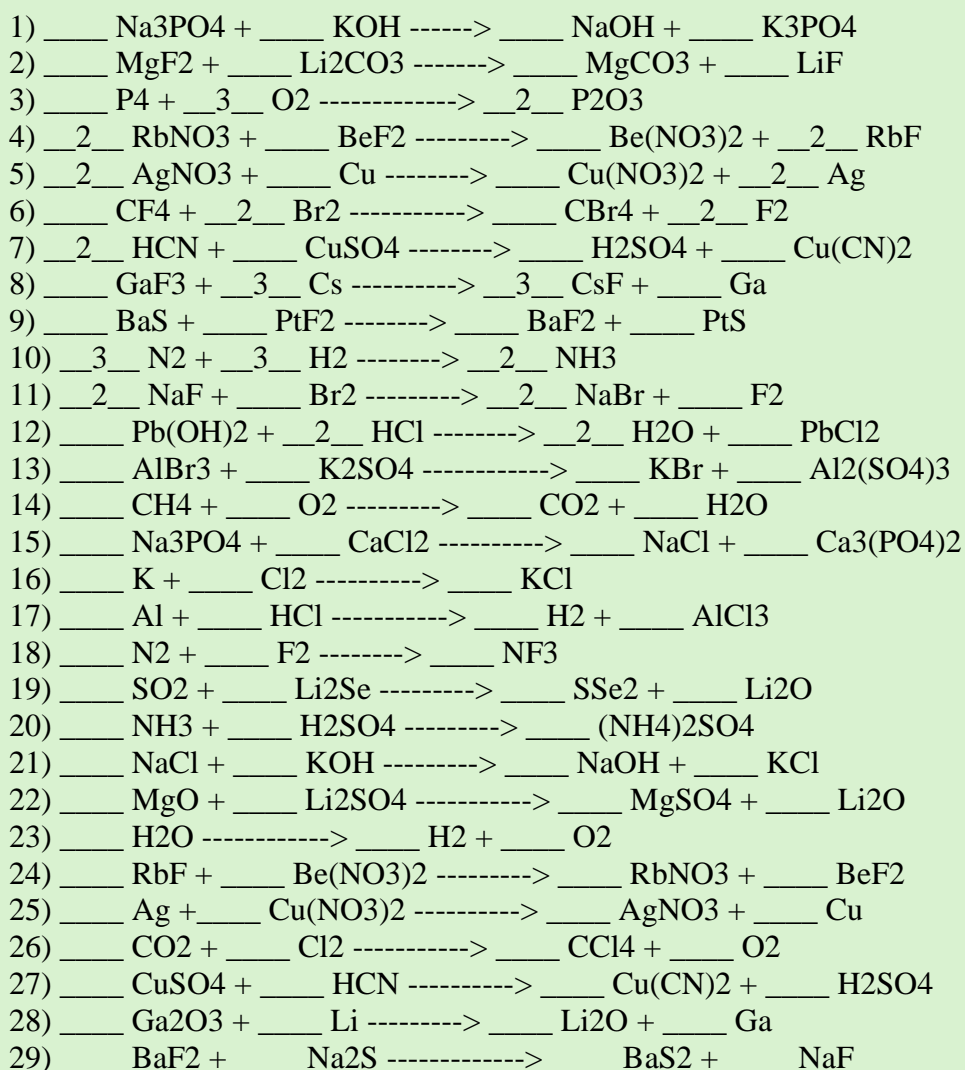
1) ____ Na3PO4 + ____ KOH ------> ____ NaOH + ____ K3PO4
2) ____ MgF2 + ____ Li2CO3 -------> ____ MgCO3 + ____ LiF
3) ____ P4 + __3__ O2 -------------> __2__ P2O3
4) __2__ RbNO3 + ____ BeF2 ---------> ____ Be(NO3)2 + __2__ RbF
5) __2__ AgNO3 + ____ Cu --------> ____ Cu(NO3)2 + __2__ Ag
6) ____ CF4 + __2__ Br2 -----------> ____ CBr4 + __2__ F2
7) __2__ HCN + ____ CuSO4 --------> ____ H2SO4 + ____ Cu(CN)2
8) ____ GaF3 + __3__ Cs ----------> __3__ CsF + ____ Ga
9) ____ BaS + ____ PtF2 --------> ____ BaF2 + ____ PtS
10) __3__ N2 + __3__ H2 --------> __2__ NH3
11) __2__ NaF + ____ Br2 ---------> __2__ NaBr + ____ F2
12) ____ Pb(OH)2 + __2__ HCl --------> __2__ H2O + ____ PbCl2
13) ____ AlBr3 + ____ K2SO4 ------------> ____ KBr + ____ Al2(SO4)3
14) ____ CH4 + ____ O2 ---------> ____ CO2 + ____ H2O
15) ____ Na3PO4 + ____ CaCl2 ----------> ____ NaCl + ____ Ca3(PO4)2
16) ____ K + ____ Cl2 ----------> ____ KCl
17) ____ Al + ____ HCl -----------> ____ H2 + ____ AlCl3
18) ____ N2 + ____ F2 --------> ____ NF3
19) ____ SO2 + ____ Li2Se ---------> ____ SSe2 + ____ Li2O
20) ____ NH3 + ____ H2SO4 ---------> ____ (NH4)2SO4
21) ____ NaCl + ____ KOH ---------> ____ NaOH + ____ KCl
22) ____ MgO + ____ Li2SO4 -----------> ____ MgSO4 + ____ Li2O
23) ____ H2O ------------> ____ H2 + ____ O2
24) ____ RbF + ____ Be(NO3)2 ---------> ____ RbNO3 + ____ BeF2
25) ____ Ag +____ Cu(NO3)2 ----------> ____ AgNO3 + ____ Cu
26) ____ CO2 + ____ Cl2 -----------> ____ CCl4 + ____ O2
27) ____ CuSO4 + ____ HCN ----------> ____ Cu(CN)2 + ____ H2SO4
28) ____ Ga2O3 + ____ Li ---------> ____ Li2O + ____ Ga
29) ____ BaF2 + ____ Na2S -------------> ____ BaS2 + ____ NaF